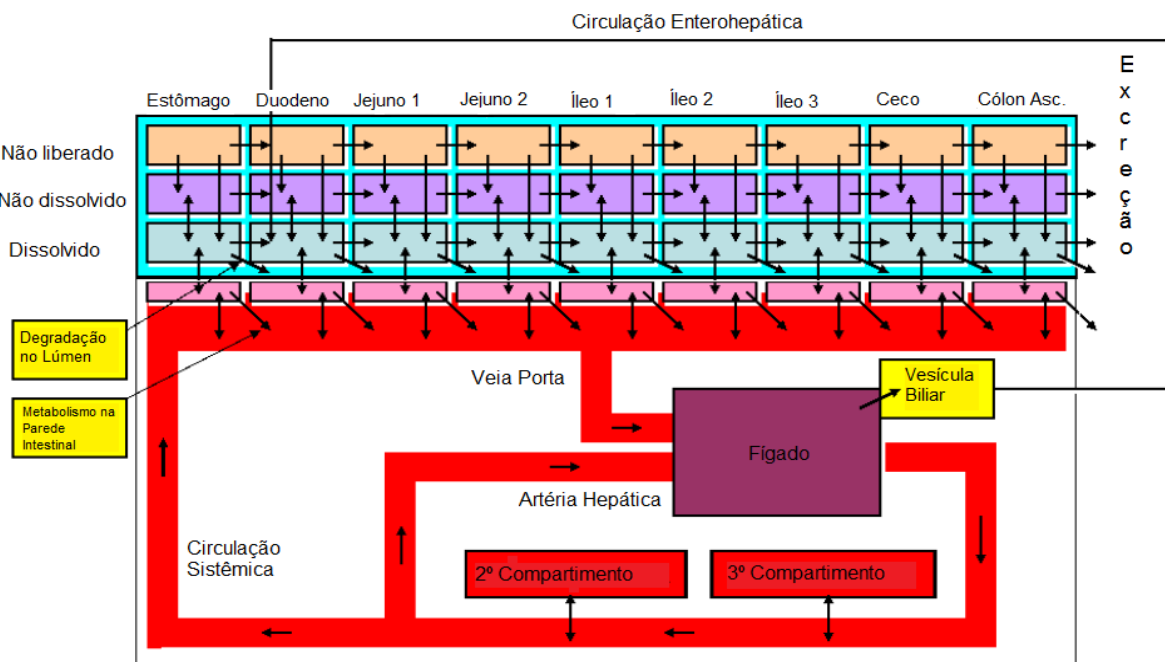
Circulação Enterohepática

Estômago
Duodeno
Jejuno 1
Jejuno 2
Íleo 1
Íleo 2
Íleo 3
Ceco
Cólon Asc.

Excreção

Não liberado
Não dissolvido
Dissolvido

Degradação no Lúmen

Metabolismo na Parede Intestinal

Veia Porta

Vesícula Biliar

Fígado

Artéria Hepática

Circulação Sistêmica

2º Compartimento
3º Compartimento